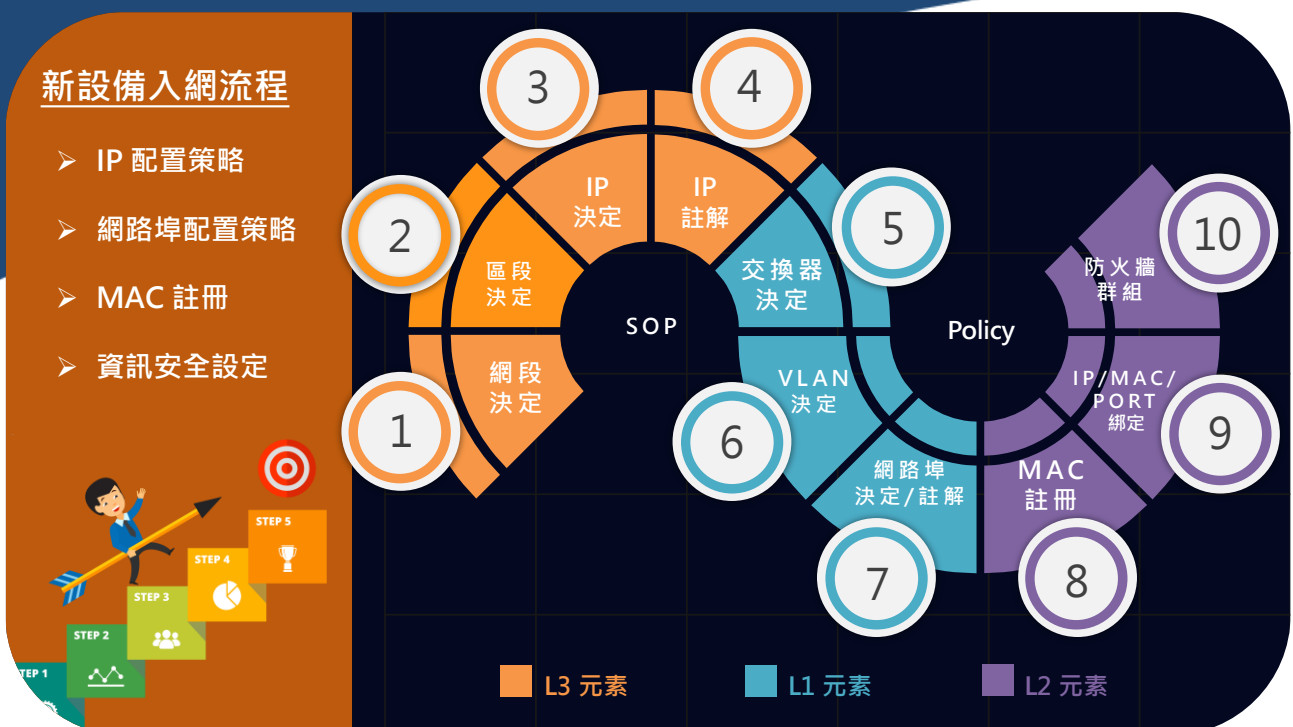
新設備入網流程

➢ IP 配置策略

➢ 網路埠配置策略

➢ MAC 註冊

➢ 資訊安全設定

STEP 1
STEP 2
STEP 3
STEP 4
STEP 5

3
4
2
1
IP 決定
IP 註解
區段 決定
網段 決定
SOP
5
交換器 決定
VLAN 決定
6
網路埠 決定/註解
7
Policy
10
防火牆 群組
IP/MAC/PORT 綁定
9
MAC 註冊
8

L3 元素
L1 元素
L2 元素